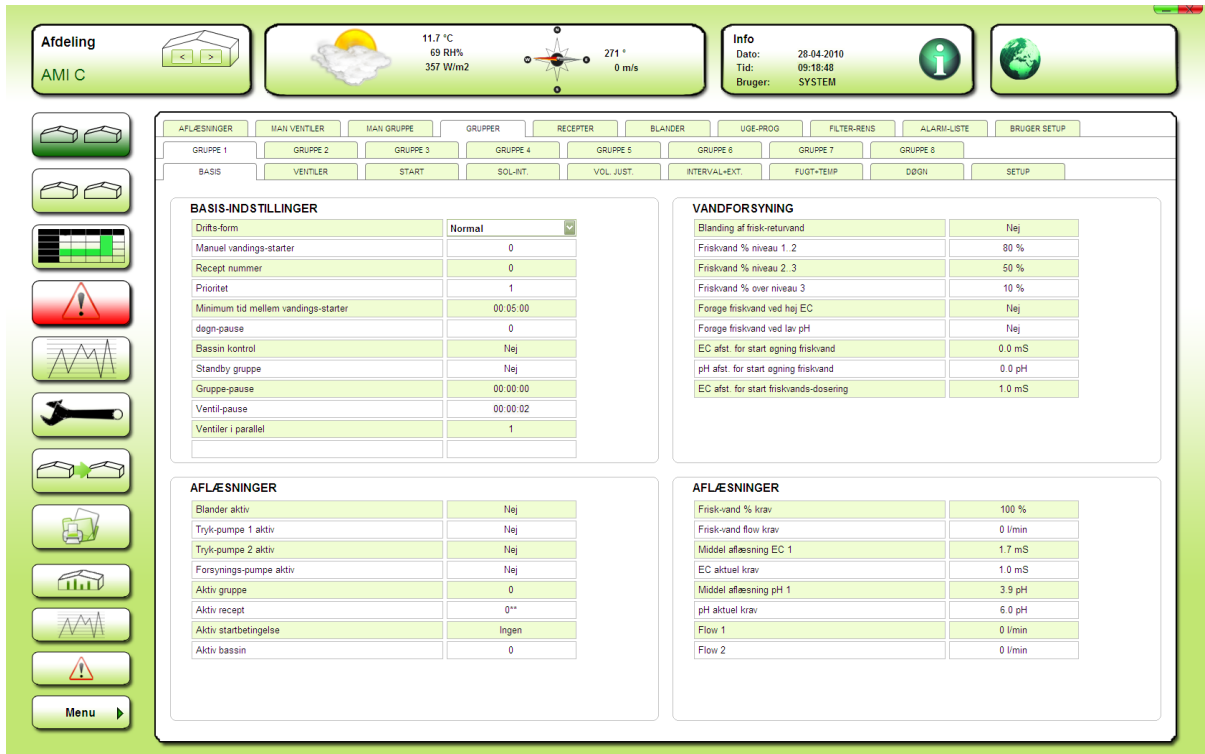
Afdeling
AMI C
< >

11.7 °C
69 RH%
357 W/m2

271 °
0 m/s

Info
Dato: 28-04-2010
Tid: 09:18:48
Bruger: SYSTEM

Menu

AFLÆSNINGER | MAN VENTILER | MAN GRUPPE | GRUPPER | RECEPTER | BLANDER | UGE-PROG | FILTER-RENS | ALARM-LISTE | BRUGER SETUP

GRUPPE 1 | GRUPPE 2 | GRUPPE 3 | GRUPPE 4 | GRUPPE 5 | GRUPPE 6 | GRUPPE 7 | GRUPPE 8

BASIS | VENTILER | START | SOL-INT. | VOL. JUST. | INTERVAL+EXT. | FUGT+TEMP | DØGN | SETUP

BASIS-INDSTILLINGER

| | |
|---|---|
| Drifts-form | Normal |
| Manuel vandings-starter | 0 |
| Recept nummer | 0 |
| Prioritet | 1 |
| Minimum tid mellem vandings-starter | 00:05:00 |
| døgn-pause | 0 |
| Bassin kontrol | Nej |
| Standby gruppe | Nej |
| Gruppe-pause | 00:00:00 |
| Ventil-pause | 00:00:02 |
| Ventiler i parallel | 1 |

VANDFORSYNING

| | |
|---|---|
| Blanding af frisk-returvand | Nej |
| Friskvand % niveau 1..2 | 80 % |
| Friskvand % niveau 2..3 | 50 % |
| Friskvand % over niveau 3 | 10 % |
| Forøge friskvand ved høj EC | Nej |
| Forøge friskvand ved lav pH | Nej |
| EC afst. for start øgning friskvand | 0.0 mS |
| pH afst. for start øgning friskvand | 0.0 pH |
| EC afst. for start friskvands-dosering | 1.0 mS |

AFLÆSNINGER

| | |
|---|---|
| Blander aktiv | Nej |
| Tryk-pumpe 1 aktiv | Nej |
| Tryk-pumpe 2 aktiv | Nej |
| Forsynings-pumpe aktiv | Nej |
| Aktiv gruppe | 0 |
| Aktiv recept | 0** |
| Aktiv startbetingelse | Ingen |
| Aktiv bassin | 0 |

AFLÆSNINGER

| | |
|---|---|
| Frisk-vand % krav | 100 % |
| Frisk-vand flow krav | 0 l/min |
| Middel aflæsning EC 1 | 1.7 mS |
| EC aktuel krav | 1.0 mS |
| Middel aflæsning pH 1 | 3.9 pH |
| pH aktuel krav | 6.0 pH |
| Flow 1 | 0 l/min |
| Flow 2 | 0 l/min |